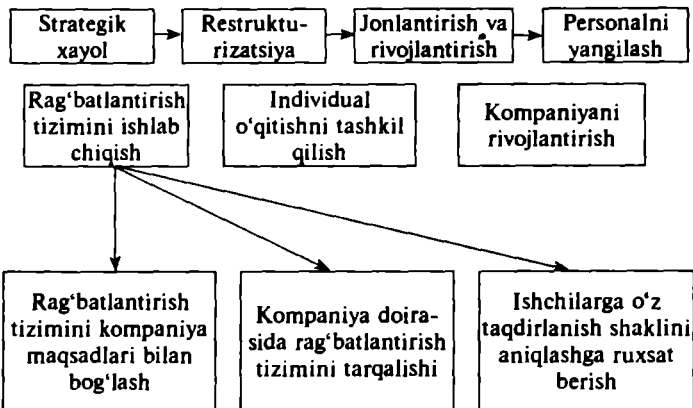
Strategik xayol

Restrukturizatsiya

Jonlantirish va rivojlantirish

Personalni yangilash

Rag‘batlantirish tizimini ishlab chiqish

Individual o‘qitishni tashkil qilish

Kompaniyani rivojlantirish

Rag‘batlantirish tizimini kompaniya maqsadlari bilan bog‘lash

Kompaniya doirasida rag‘batlantirish tizimini tarqalishi

Ishchilarga o‘z taqdirlanish shaklini aniqlashga ruxsat berish